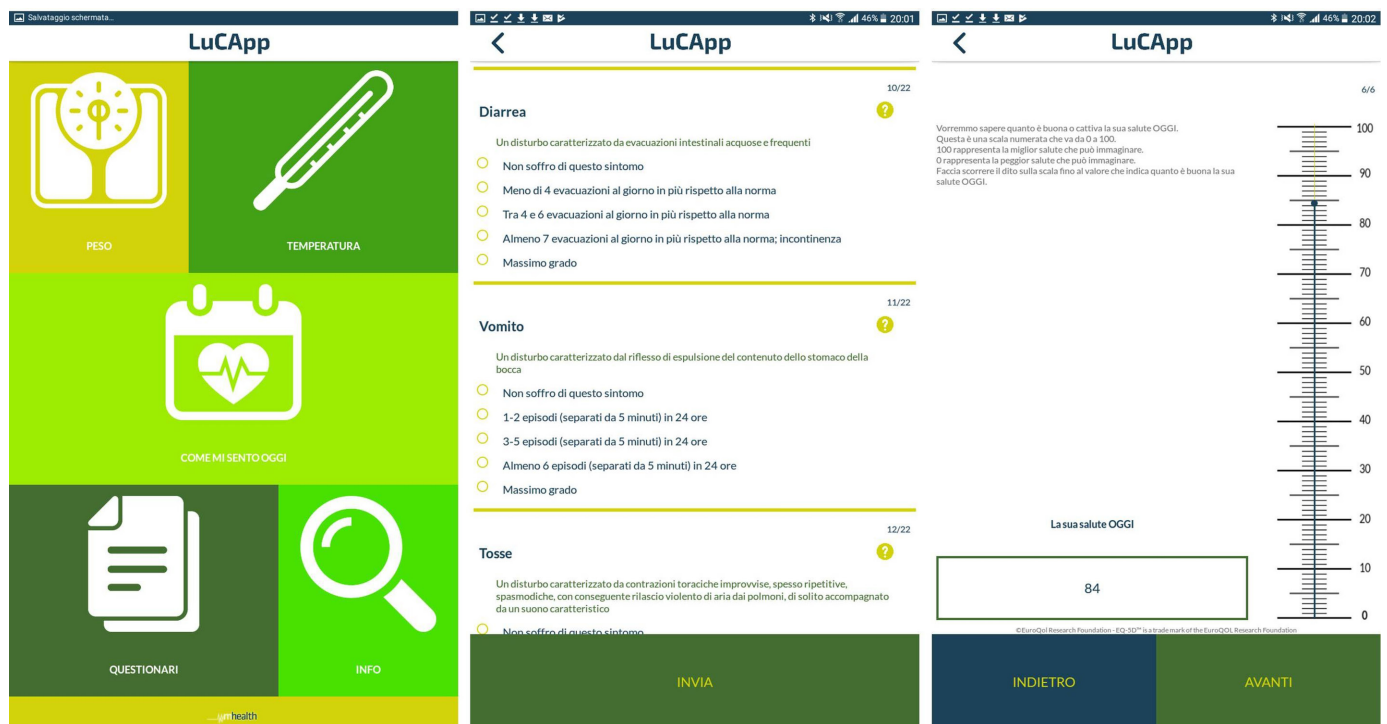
Salvataggio schermata...

LuCApp

PESO

TEMPERATURA

COME MI SENTO OGGI

QUESTIONARI

INFO

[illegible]health

46% 20:01

LuCApp

10/22

Diarrea

?

Un disturbo caratterizzato da evacuazioni intestinali acquose e frequenti

Non soffro di questo sintomo

Meno di 4 evacuazioni al giorno in più rispetto alla norma

Tra 4 e 6 evacuazioni al giorno in più rispetto alla norma

Almeno 7 evacuazioni al giorno in più rispetto alla norma; incontinenza

Massimo grado

11/22

Vomito

?

Un disturbo caratterizzato dal riflesso di espulsione del contenuto dello stomaco della bocca

Non soffro di questo sintomo

1-2 episodi (separati da 5 minuti) in 24 ore

3-5 episodi (separati da 5 minuti) in 24 ore

Almeno 6 episodi (separati da 5 minuti) in 24 ore

Massimo grado

12/22

Tosse

?

Un disturbo caratterizzato da contrazioni toraciche improvvise, spesso ripetitive, spasmodiche, con conseguente rilascio violento di aria dai polmoni, di solito accompagnato da un suono caratteristico

Non soffro di questo sintomo

INVIA

46% 20:02

LuCApp

6/6

Vorremmo sapere quanto è buona o cattiva la sua salute OGGI.
Questa è una scala numerata che va da 0 a 100.
100 rappresenta la miglior salute che può immaginare.
0 rappresenta la peggior salute che può immaginare.
Faccia scorrere il dito sulla scala fino al valore che indica quanto è buona la sua salute OGGI.

100
90
80
70
60
50
40
30
20
10
0

La sua salute OGGI

84

©EuroQol Research Foundation - EQ-5D™ is a trade mark of the EuroQOL Research Foundation

INDIETRO

AVANTI